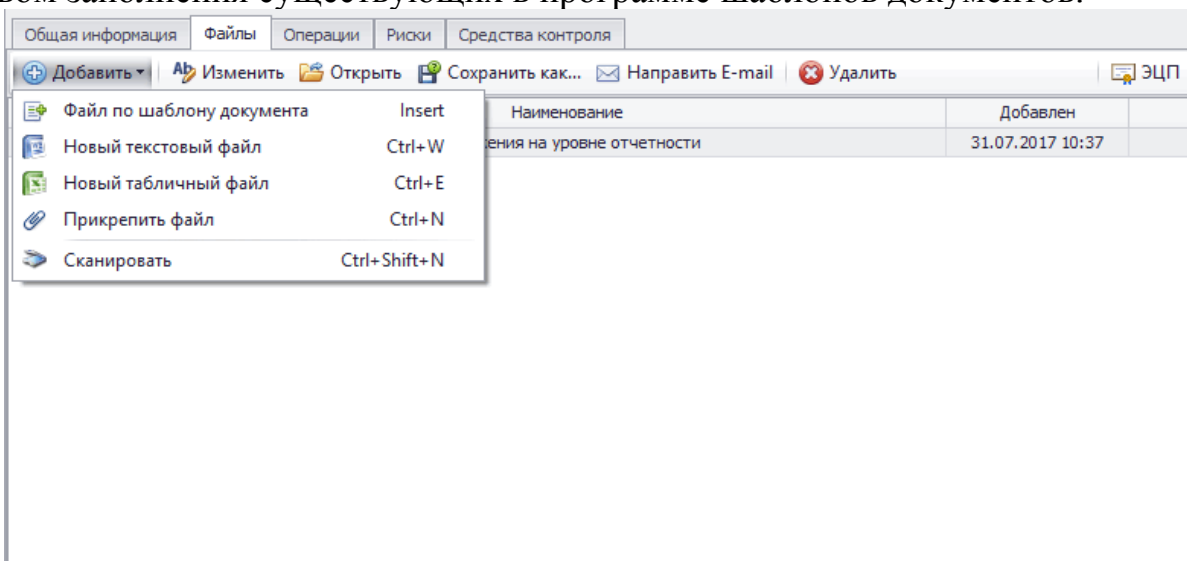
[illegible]

Общая информация | Файлы | Операции | Риски | Средства контроля

Добавить ▾ | Изменить | Открыть | Сохранить как... | Направить E-mail | Удалить | ЭЦП

Файл по шаблону документа Insert
Новый текстовый файл Ctrl+W
Новый табличный файл Ctrl+E
Прикрепить файл Ctrl+N
Сканировать Ctrl+Shift+N

| Наименование | Добавлен |
|---|---|
| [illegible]жения на уровне отчетности | 31.07.2017 10:37 |